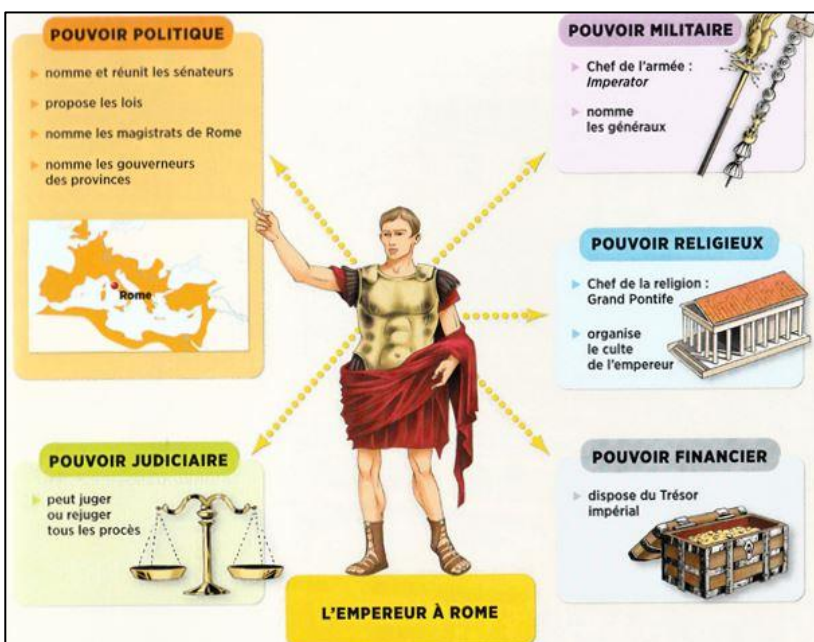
POUVOIR POLITIQUE

nomme et réunit les sénateurs

propose les lois

nomme les magistrats de Rome

nomme les gouverneurs des provinces

Rome

POUVOIR MILITAIRE

Chef de l'armée : *Imperator*

nomme les généraux

POUVOIR RELIGIEUX

Chef de la religion : Grand Pontife

organise le culte de l'empereur

POUVOIR JUDICIAIRE

peut juger ou rejuger tous les procès

POUVOIR FINANCIER

dispose du Trésor impérial

L'EMPEREUR À ROME